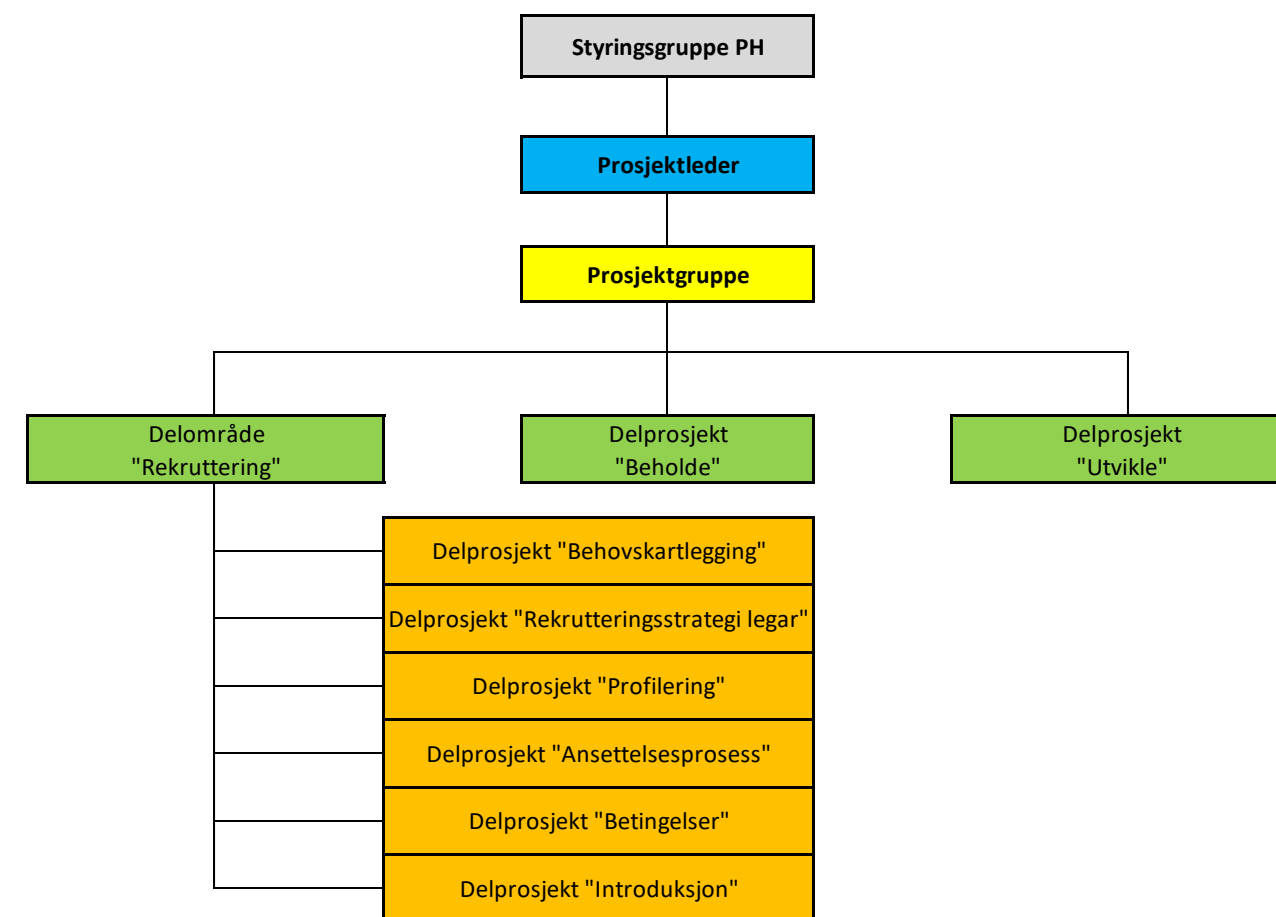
Styringsgruppe PH

Prosjektleder

Prosjektgruppe

Delområde "Rekruttering"

Delprosjekt "Beholde"

Delprosjekt "Utvikle"

Delprosjekt "Behovskartlegging"

Delprosjekt "Rekrutteringsstrategi legar"

Delprosjekt "Profilering"

Delprosjekt "Ansettelsesprosess"

Delprosjekt "Betingelser"

Delprosjekt "Introduksjon"